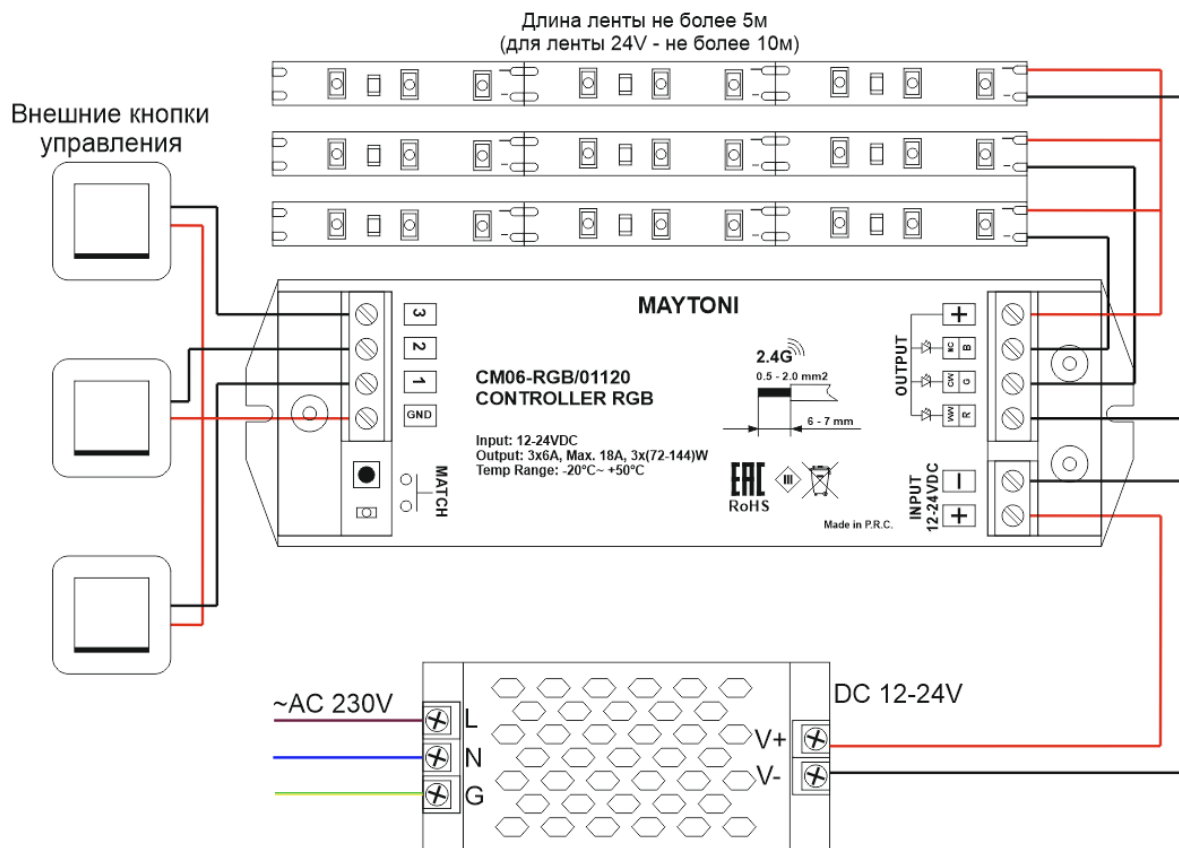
Длина ленты не более 5м
(для ленты 24V - не более 10м)

Внешние кнопки управления

3
2
1
GND

MATCH

MAYTONI

CM06-RGB/01120
CONTROLLER RGB

Input: 12-24VDC
Output: 3x6A, Max. 18A, 3x(72-144)W
Temp Range: -20°C~ +50°C

2.4G
0.5 - 2.0 mm2
6 - 7 mm

EAC
RoHS

Made in P.R.C.

OUTPUT
+
NC B
CW G
WW R

INPUT
12-24VDC
−
+

~AC 230V
L
N
G

DC 12-24V
V+
V-